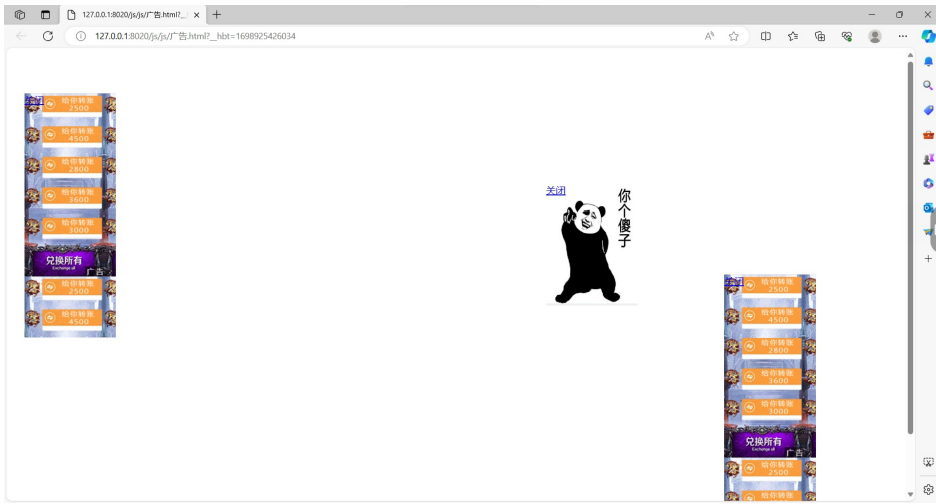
127.0.0.1:8020/js/js/广告.html?_ ×
+
127.0.0.1:8020/js/js/广告.html?__hbt=1698925426034

关闭
给你转账 2500
给你转账 4500
给你转账 2800
给你转账 3600
给你转账 3000
兑换所有
Exchange all
广告
给你转账 2500
给你转账 4500

关闭
你个傻子

关闭
给你转账 4500
给你转账 2800
给你转账 3600
给你转账 3000
兑换所有
Exchange all
广告
给你转账 2500
给你转账 4500